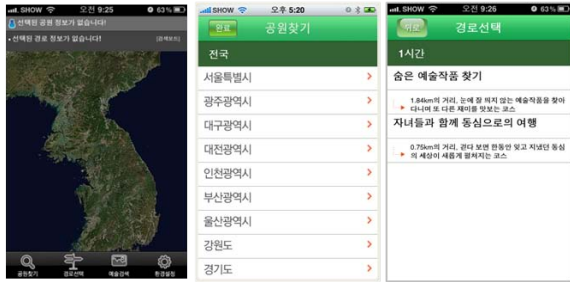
SHOW 오전 9:25 63%

선택된 공원 정보가 없습니다!

선택된 경로 정보가 없습니다! [경로보기]

공원찾기 경로선택 예술검색 환경설정

SHOW 오후 5:20

완료 공원찾기

전국

서울특별시

광주광역시

대구광역시

대전광역시

인천광역시

부산광역시

울산광역시

강원도

경기도

SHOW 오전 9:26 63%

뒤로 경로선택

1시간

숨은 예술작품 찾기

1.84km의 거리, 눈에 잘 띄지 않는 예술작품을 찾아 다니며 또 다른 재미를 맛보는 코스

자녀들과 함께 동심으로의 여행

0.75km의 거리, 걷다 보면 한동안 잊고 지냈던 동심의 세상이 새롭게 펼쳐지는 코스